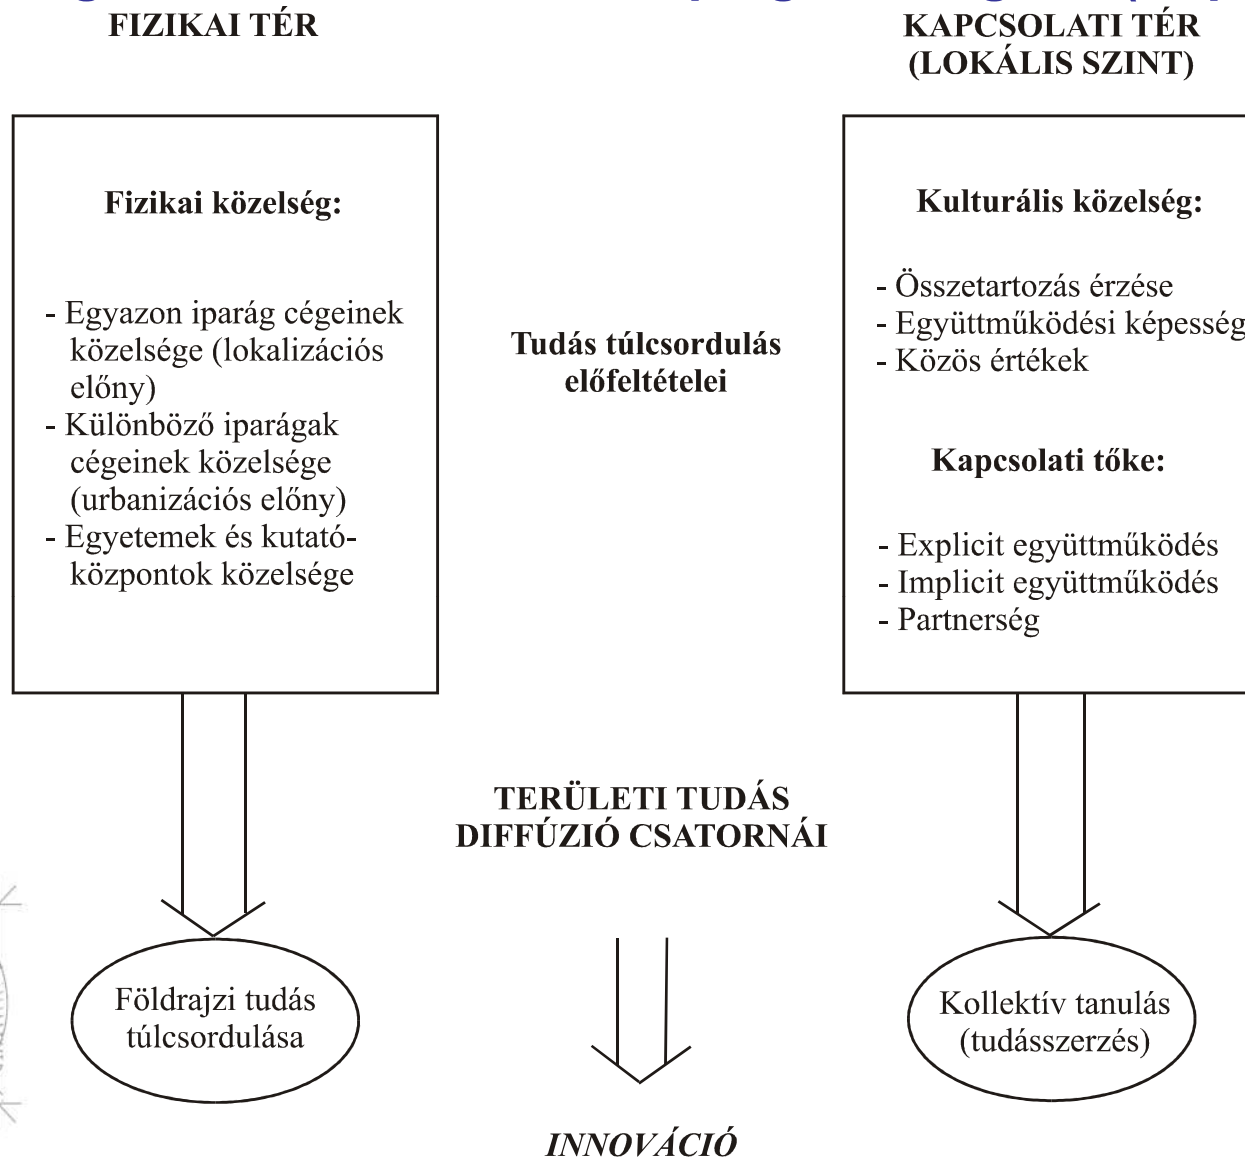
FIZIKAI TÉR

KAPCSOLATI TÉR (LOKÁLIS SZINT)

Fizikai közelség:

- Egyazon iparág cégeinek közelsége (lokalizációs előny)
- Különböző iparágak cégeinek közelsége (urbanizációs előny)
- Egyetemek és kutatóközpontok közelsége

Tudás túlcsordulás előfeltételei

Kulturális közelség:

- Összetartozás érzése
- Együttműködési képesség
- Közös értékek

Kapcsolati tőke:

- Explicit együttműködés
- Implicit együttműködés
- Partnerség

TERÜLETI TUDÁS DIFFÚZIÓ CSATORNÁI

Földrajzi tudás túlcsordulása

Kollektív tanulás (tudásszerzés)

INNOVÁCIÓ